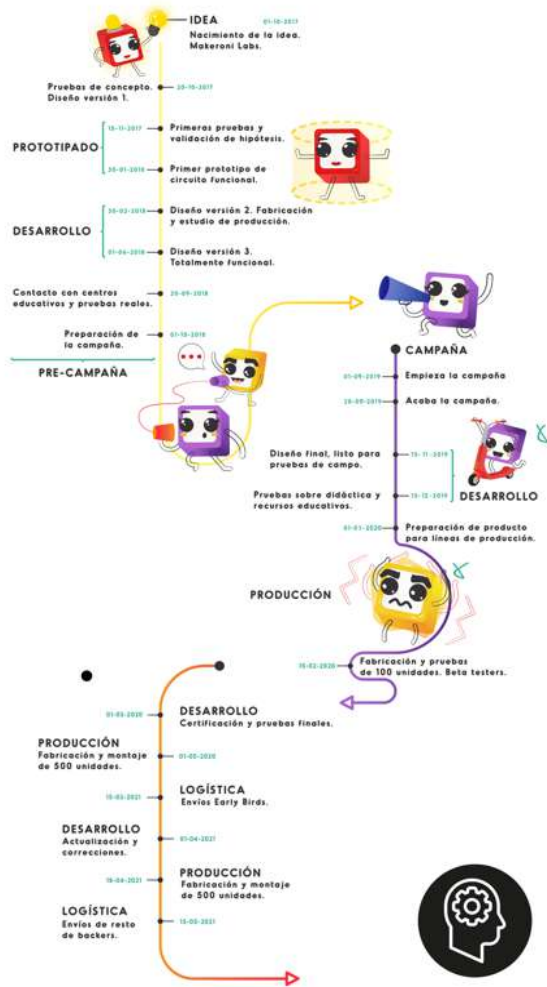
IDEA
01-10-2017
Nacimiento de la idea. Makeroni Labs.

Pruebas de concepto. Diseño versión 1.
20-10-2017

PROTOTIPADO
15-11-2017
Primeras pruebas y validación de hipótesis.
20-01-2018
Primer prototipo de circuito funcional.

DESARROLLO
20-02-2018
Diseño versión 2. Fabricación y estudio de producción.
01-06-2018
Diseño versión 3. Totalmente funcional.

Contacto con centros educativos y pruebas reales.
20-09-2018

Preparación de la campaña.
01-10-2018

PRE-CAMPAÑA

CAMPAÑA
01-09-2019
Empieza la campaña
28-09-2019
Acaba la campaña.

Diseño final, listo para pruebas de campo.
15-11-2019
Pruebas sobre didáctica y recursos educativos.
15-12-2019
DESARROLLO

01-01-2020
Preparación de producto para líneas de producción.

PRODUCCIÓN

15-02-2020
Fabricación y pruebas de 100 unidades. Beta testers.

01-03-2020
DESARROLLO
Certificación y pruebas finales.

PRODUCCIÓN
Fabricación y montaje de 500 unidades.
01-05-2020

15-03-2021
LOGÍSTICA
Envíos Early Birds.

DESARROLLO
Actualización y correcciones.
01-04-2021

15-04-2021
PRODUCCIÓN
Fabricación y montaje de 500 unidades.

LOGÍSTICA
Envíos de resto de backers.
15-05-2021